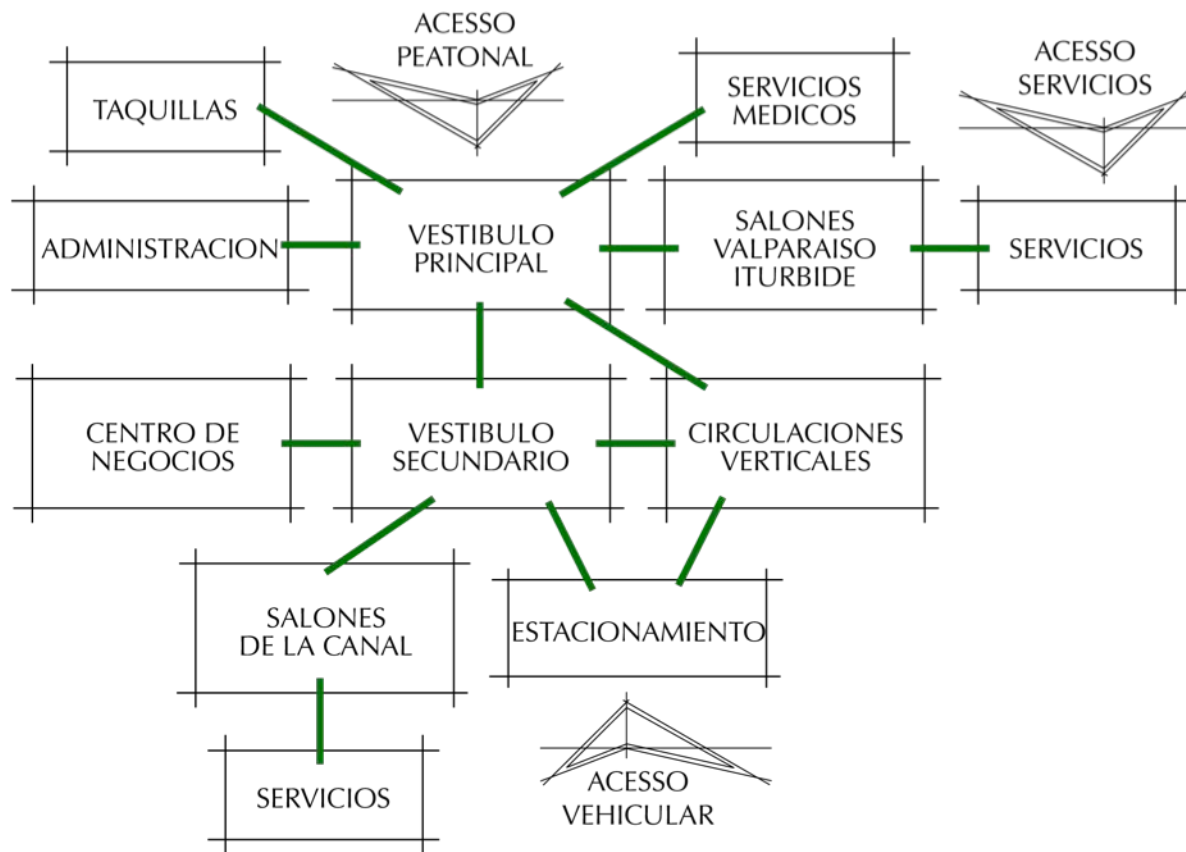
ACESSO PEATONAL

TAQUILLAS

SERVICIOS MEDICOS

ACESSO SERVICIOS

ADMINISTRACION

VESTIBULO PRINCIPAL

SALONES VALPARAISO ITURBIDE

SERVICIOS

CENTRO DE NEGOCIOS

VESTIBULO SECUNDARIO

CIRCULACIONES VERTICALES

SALONES DE LA CANAL

ESTACIONAMIENTO

SERVICIOS

ACESSO VEHICULAR